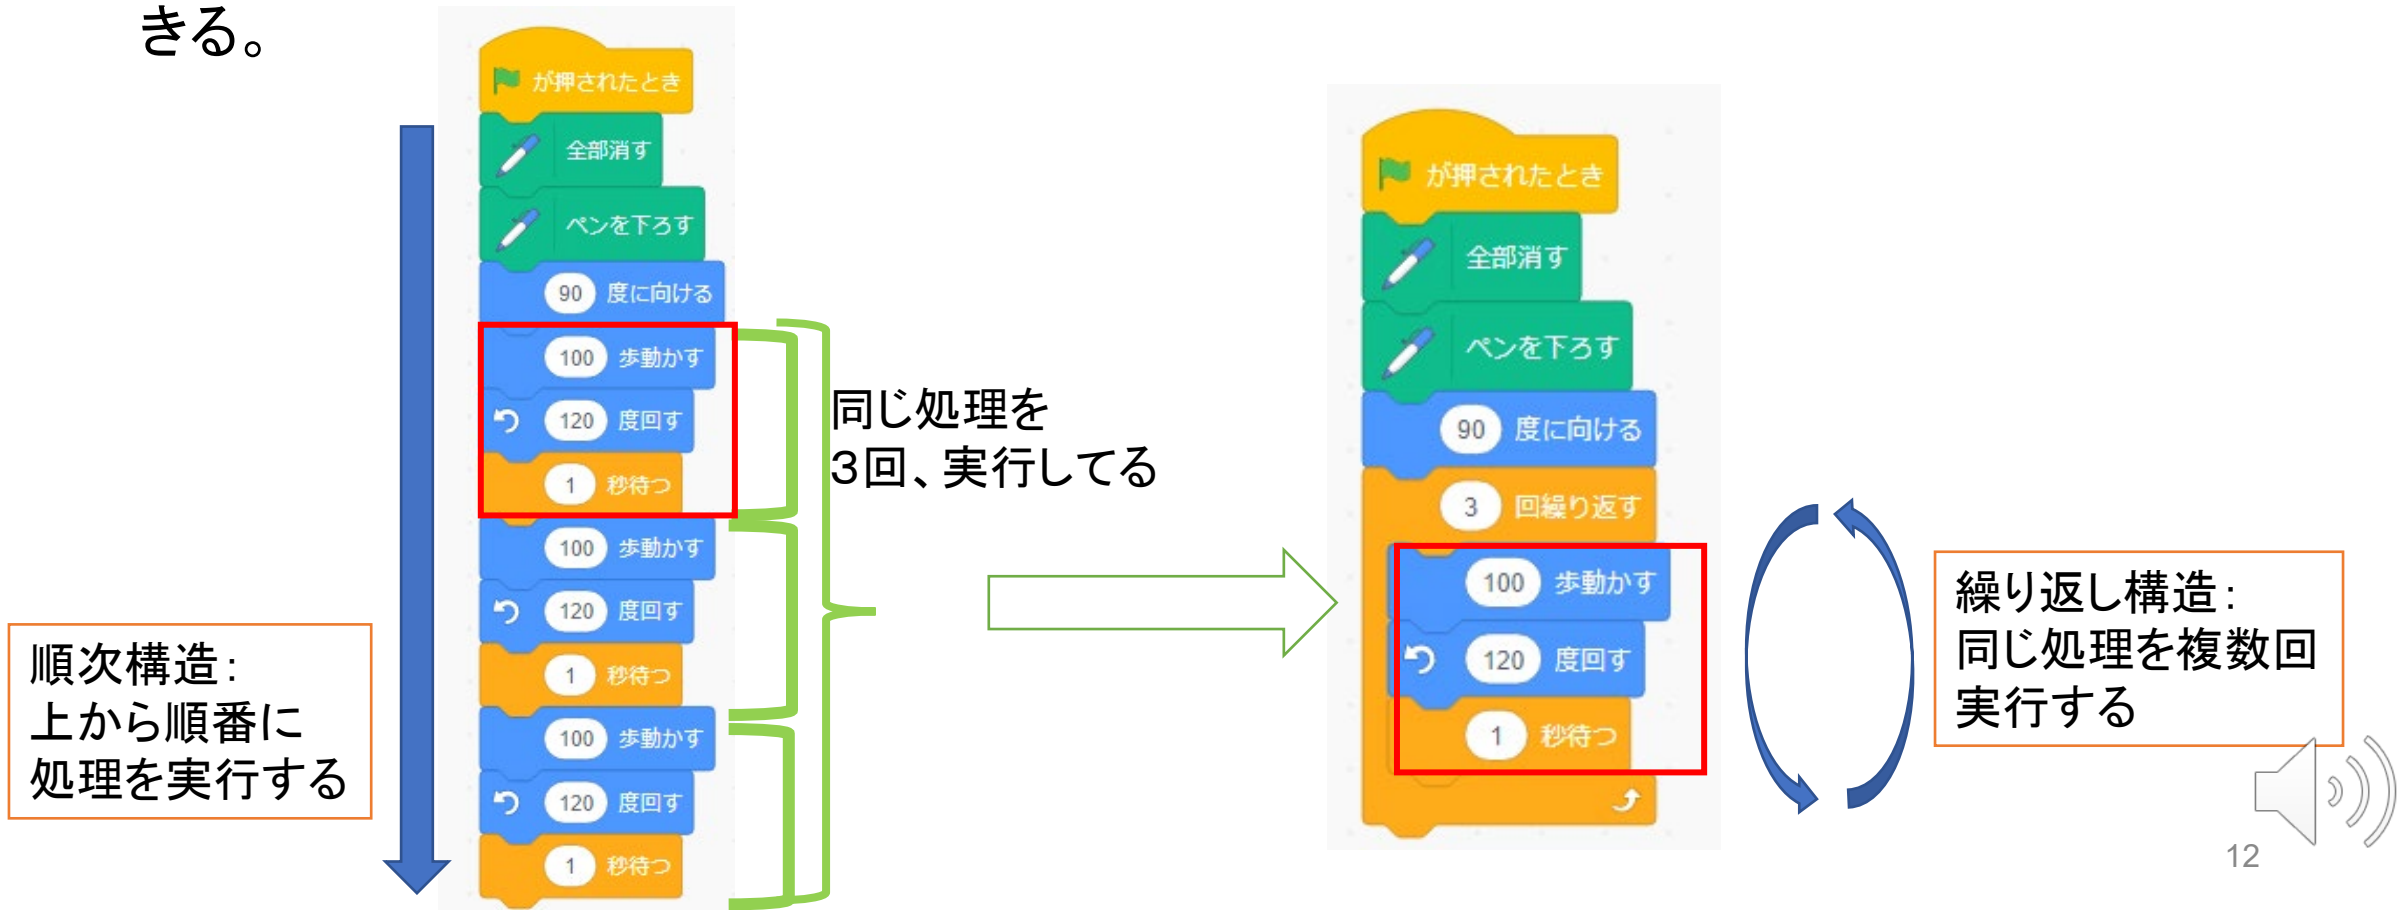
きる。

が押されたとき
全部消す
ペンを下ろす
90 度に向ける
100 歩動かす
120 度回す
1 秒待つ
100 歩動かす
120 度回す
1 秒待つ
100 歩動かす
120 度回す
1 秒待つ

順次構造:
上から順番に
処理を実行する

同じ処理を
3回、実行してる

が押されたとき
全部消す
ペンを下ろす
90 度に向ける
3 回繰り返す
100 歩動かす
120 度回す
1 秒待つ

繰り返し構造:
同じ処理を複数回
実行する

12